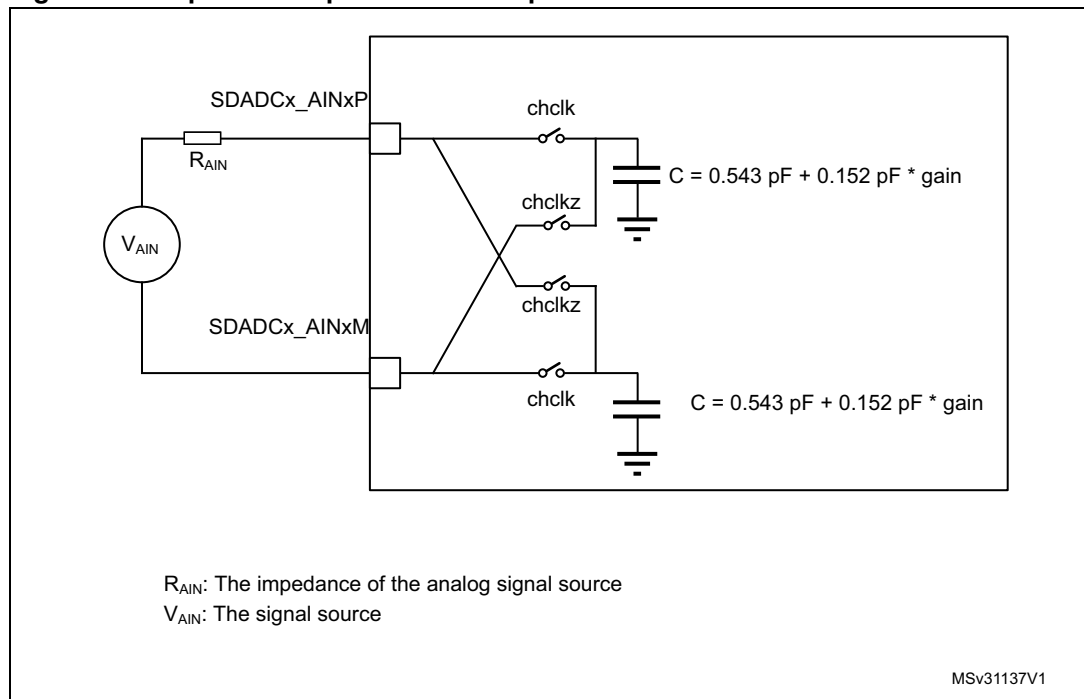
SDADCx_AINxP

$R_{AIN}$

$V_{AIN}$

SDADCx_AINxM

chclk

chclkz

chclkz

chclk

C = 0.543 pF + 0.152 pF * gain

C = 0.543 pF + 0.152 pF * gain

$R_{AIN}$: The impedance of the analog signal source
$V_{AIN}$: The signal source

MSv31137V1